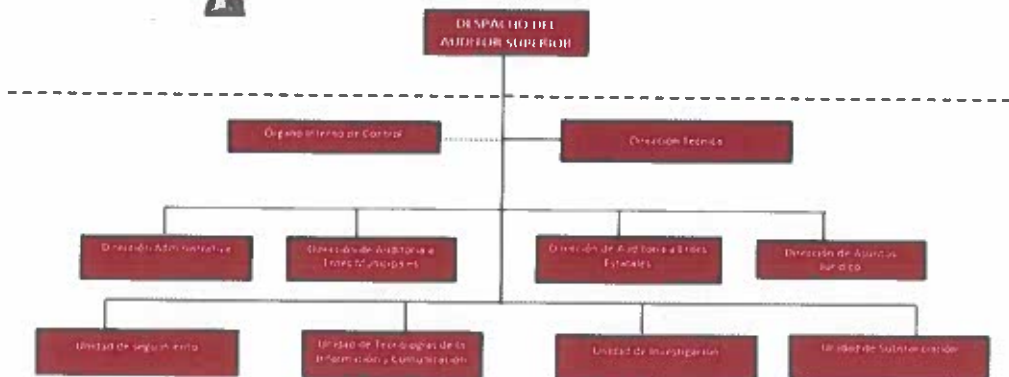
DESPACHO DEL AUDITOR SUPERIOR

Órgano Interno de Control

Dirección Técnica

Dirección Administrativa

Dirección de Auditoría a Entes Municipales

Dirección de Auditoría a Entes Estatales

Dirección de Asuntos Jurídicos

Unidad de Seguimiento

Unidad de Tecnologías de la Información y Comunicación

Unidad de Investigación

Unidad de Substanciación